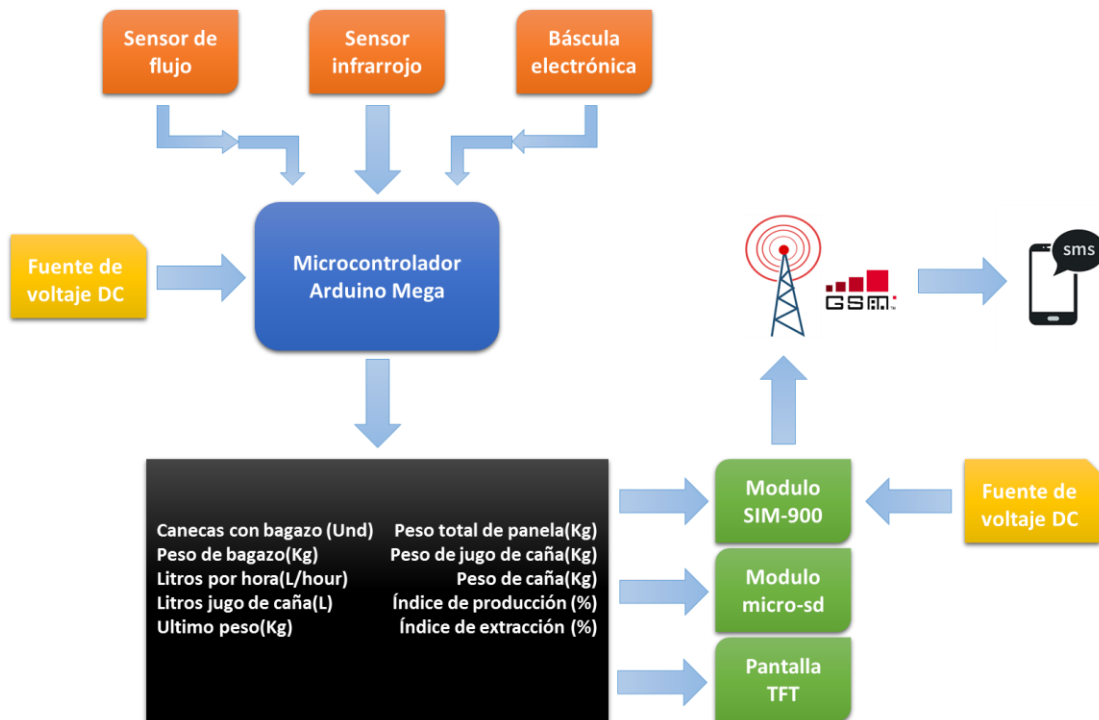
Sensor de flujo

Sensor infrarrojo

Báscula electrónica

Fuente de voltaje DC

Microcontrolador Arduino Mega

GSM

sms

Canecas con bagazo (Und)
Peso de bagazo(Kg)
Litros por hora(L/hour)
Litros jugo de caña(L)
Ultimo peso(Kg)

Peso total de panela(Kg)
Peso de jugo de caña(Kg)
Peso de caña(Kg)
Índice de producción (%)
Índice de extracción (%)

Modulo SIM-900

Fuente de voltaje DC

Modulo micro-sd

Pantalla TFT